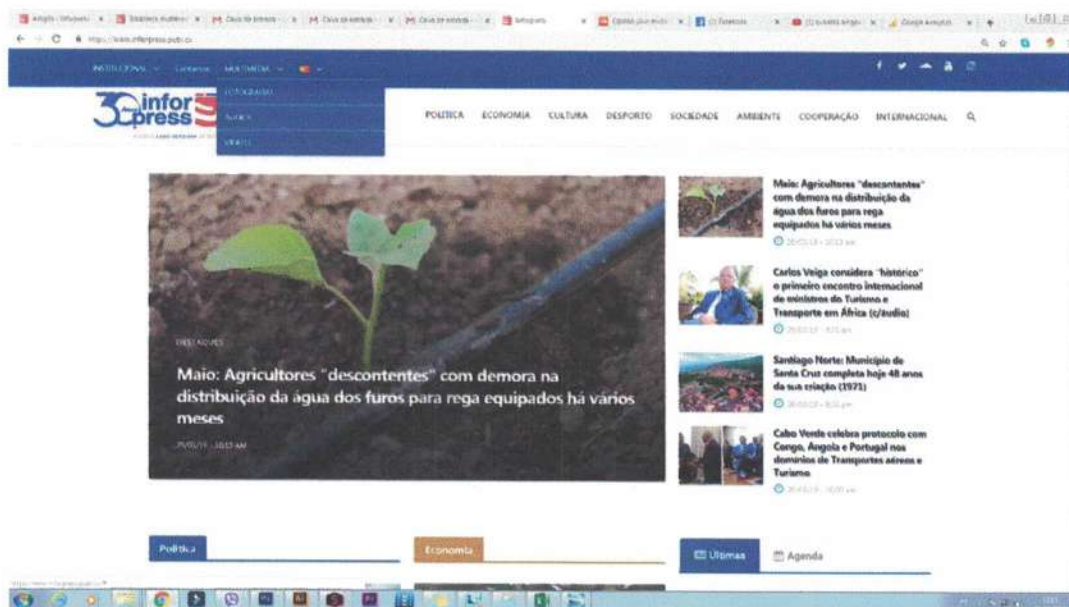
https://www.inforpress.publ.cv

INSTITUCIONAL Contactos MULTIMEDIA

FOTOGRAFIA
ÁUDIOS
VÍDEOS

30 inforpress

POLÍTICA ECONOMIA CULTURA DESPORTO SOCIEDADE AMBIENTE COOPERAÇÃO INTERNACIONAL

DESTAQUES

Maio: Agricultores "descontentes" com demora na distribuição da água dos furos para rega equipados há vários meses

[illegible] 10:53 AM

Maio: Agricultores "descontentes" com demora na distribuição da água dos furos para rega equipados há vários meses

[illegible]

Carlos Veiga considera "histórico" o primeiro encontro internacional de ministros do Turismo e Transporte em África (c/áudio)

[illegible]

Santiago Norte: Município de Santa Cruz completa hoje 48 anos da sua criação (1971)

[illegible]

Cabo Verde celebra protocolo com Congo, Angola e Portugal nos domínios de Transportes aéreos e Turismo

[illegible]

Política

Economia

Últimas

Agenda